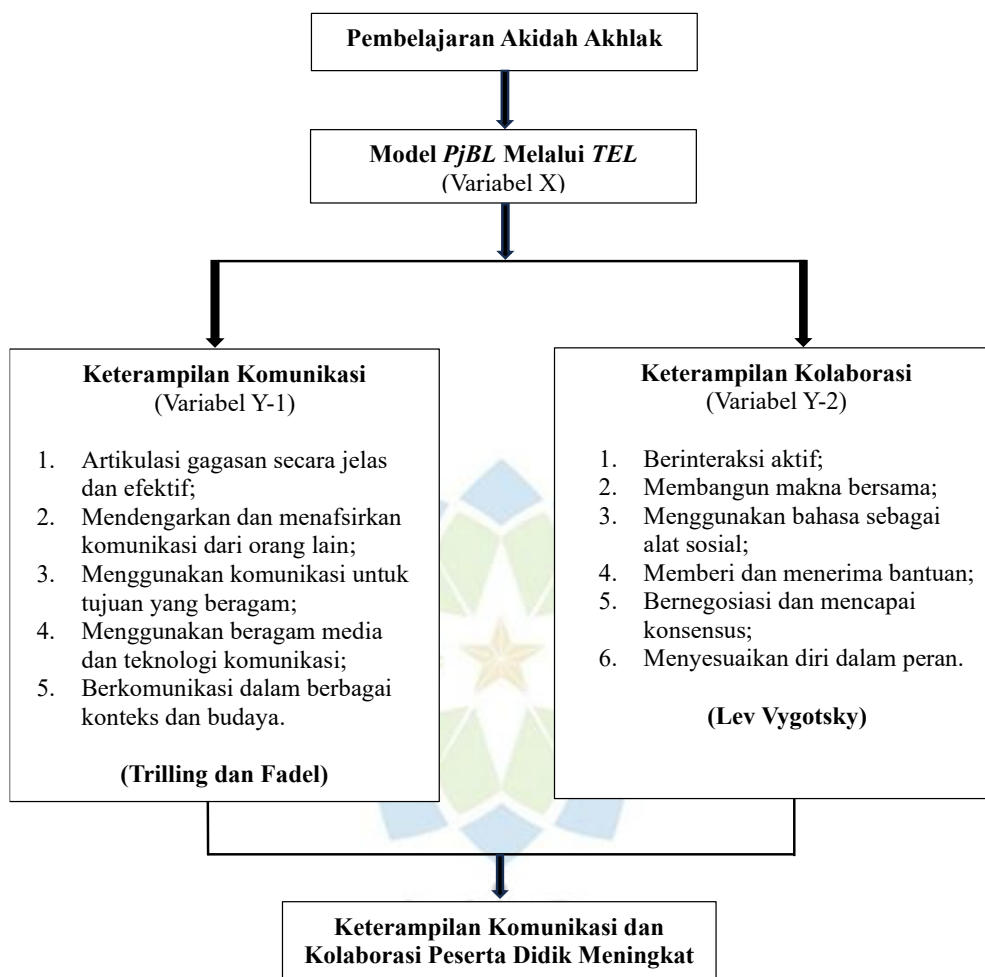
Pembelajaran Akidah Akhlak

Model PjBL Melalui TEL
(Variabel X)

Keterampilan Komunikasi
(Variabel Y-1)

1. Artikulasi gagasan secara jelas dan efektif;
2. Mendengarkan dan menafsirkan komunikasi dari orang lain;
3. Menggunakan komunikasi untuk tujuan yang beragam;
4. Menggunakan beragam media dan teknologi komunikasi;
5. Berkomunikasi dalam berbagai konteks dan budaya.

(Trilling dan Fadel)

Keterampilan Kolaborasi
(Variabel Y-2)

1. Berinteraksi aktif;
2. Membangun makna bersama;
3. Menggunakan bahasa sebagai alat sosial;
4. Memberi dan menerima bantuan;
5. Bernegosiasi dan mencapai konsensus;
6. Menyesuaikan diri dalam peran.

(Lev Vygotsky)

Keterampilan Komunikasi dan Kolaborasi Peserta Didik Meningkat